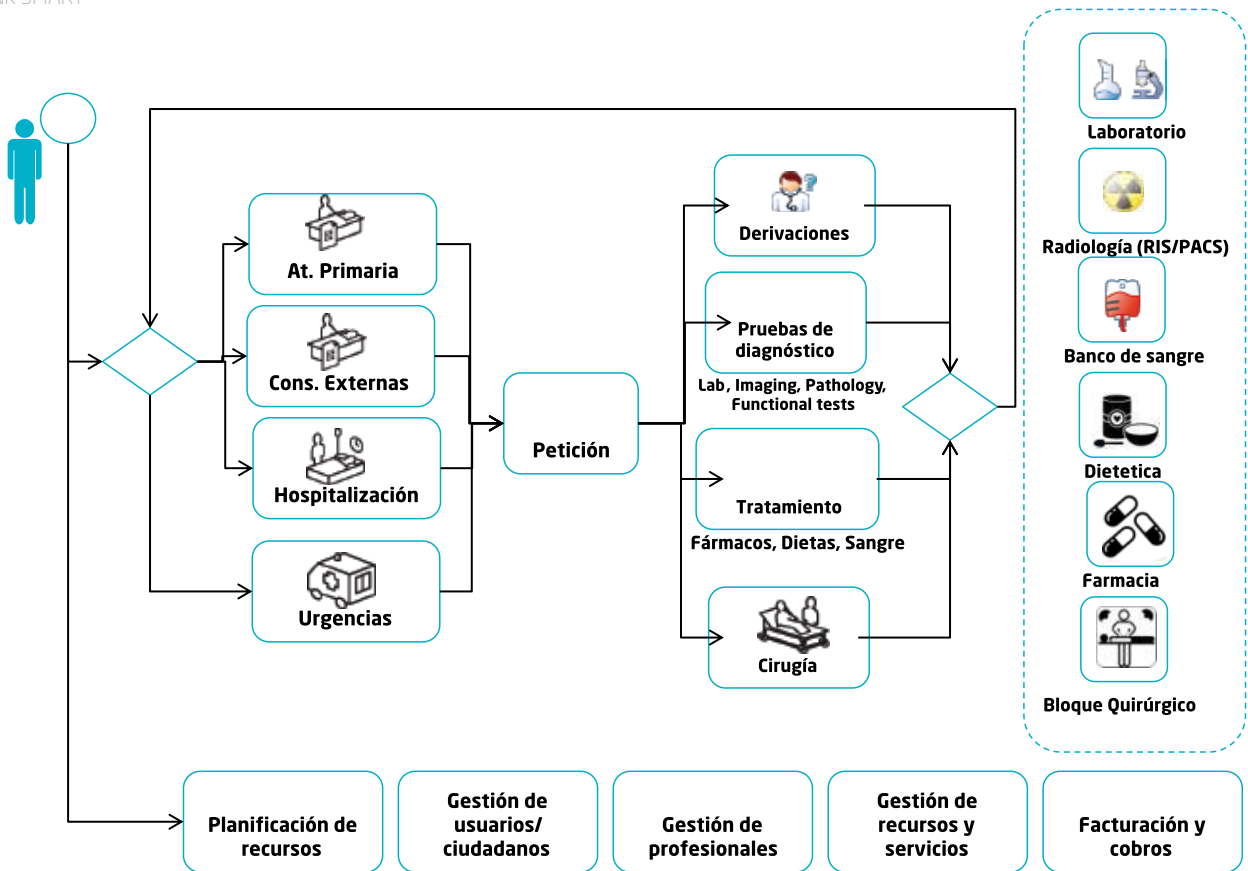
At. Primaria

Cons. Externas

Hospitalización

Urgencias

Petición

Derivaciones

Pruebas de diagnóstico

Lab, Imaging, Pathology, Functional tests

Tratamiento

Fármacos, Dietas, Sangre

Cirugía

Laboratorio

Radiología (RIS/PACS)

Banco de sangre

Dietetica

Farmacia

Bloque Quirúrgico

Planificación de recursos

Gestión de usuarios/ ciudadanos

Gestión de profesionales

Gestión de recursos y servicios

Facturación y cobros